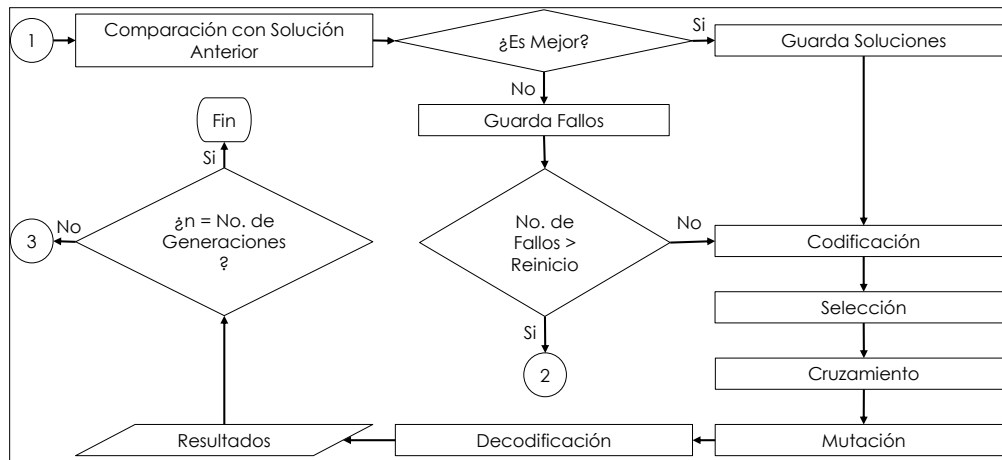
1

Comparación con Solución Anterior

¿Es Mejor?

Si

Guarda Soluciones

No

Guarda Fallos

Fin

Si

No

3

¿n = No. de Generaciones ?

No. de Fallos > Reinicio

No

Codificación

Selección

Si

2

Cruzamiento

Resultados

Decodificación

Mutación